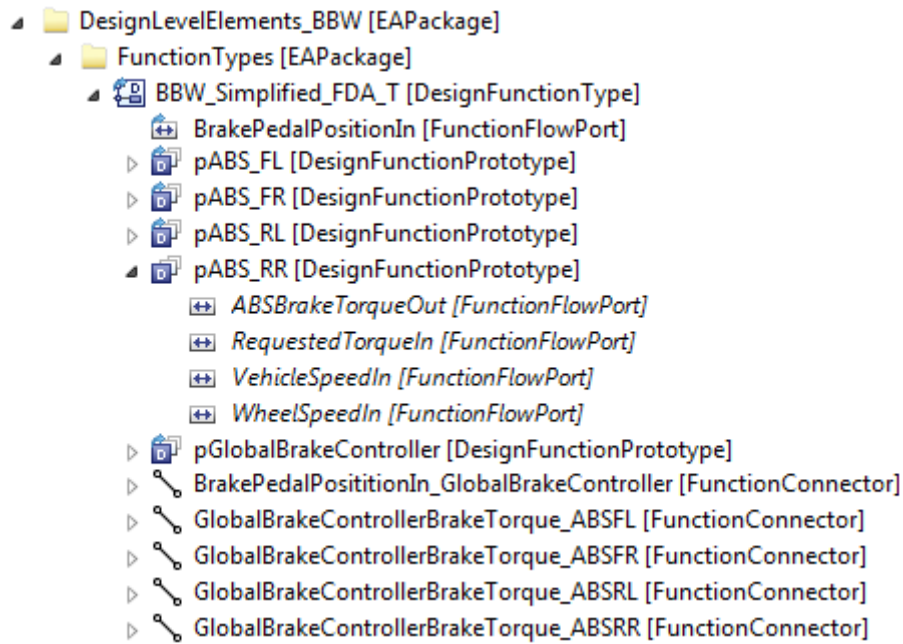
DesignLevelElements_BBW [EAPackage]
FunctionTypes [EAPackage]
BBW_Simplified_FDA_T [DesignFunctionType]
BrakePedalPositionIn [FunctionFlowPort]
pABS_FL [DesignFunctionPrototype]
pABS_FR [DesignFunctionPrototype]
pABS_RL [DesignFunctionPrototype]
pABS_RR [DesignFunctionPrototype]
ABSBrakeTorqueOut [FunctionFlowPort]
RequestedTorqueIn [FunctionFlowPort]
VehicleSpeedIn [FunctionFlowPort]
WheelSpeedIn [FunctionFlowPort]
pGlobalBrakeController [DesignFunctionPrototype]
BrakePedalPositition_GlobalBrakeController [FunctionConnector]
GlobalBrakeControllerBrakeTorque_ABSFL [FunctionConnector]
GlobalBrakeControllerBrakeTorque_ABSFR [FunctionConnector]
GlobalBrakeControllerBrakeTorque_ABSRL [FunctionConnector]
GlobalBrakeControllerBrakeTorque_ABSRR [FunctionConnector]